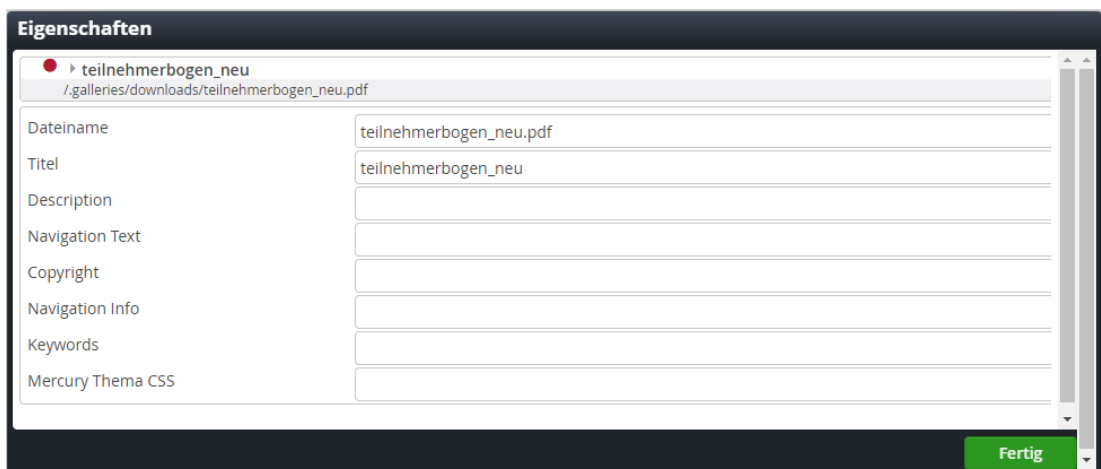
Eigenschaften

teilnehmerbogen_neu
/.galleries/downloads/teilnehmerbogen_neu.pdf

| | |
|---|---|
| Dateiname | teilnehmerbogen_neu.pdf |
| Titel | teilnehmerbogen_neu |
| Description | |
| Navigation Text | |
| Copyright | |
| Navigation Info | |
| Keywords | |
| Mercury Thema CSS | |

Fertig